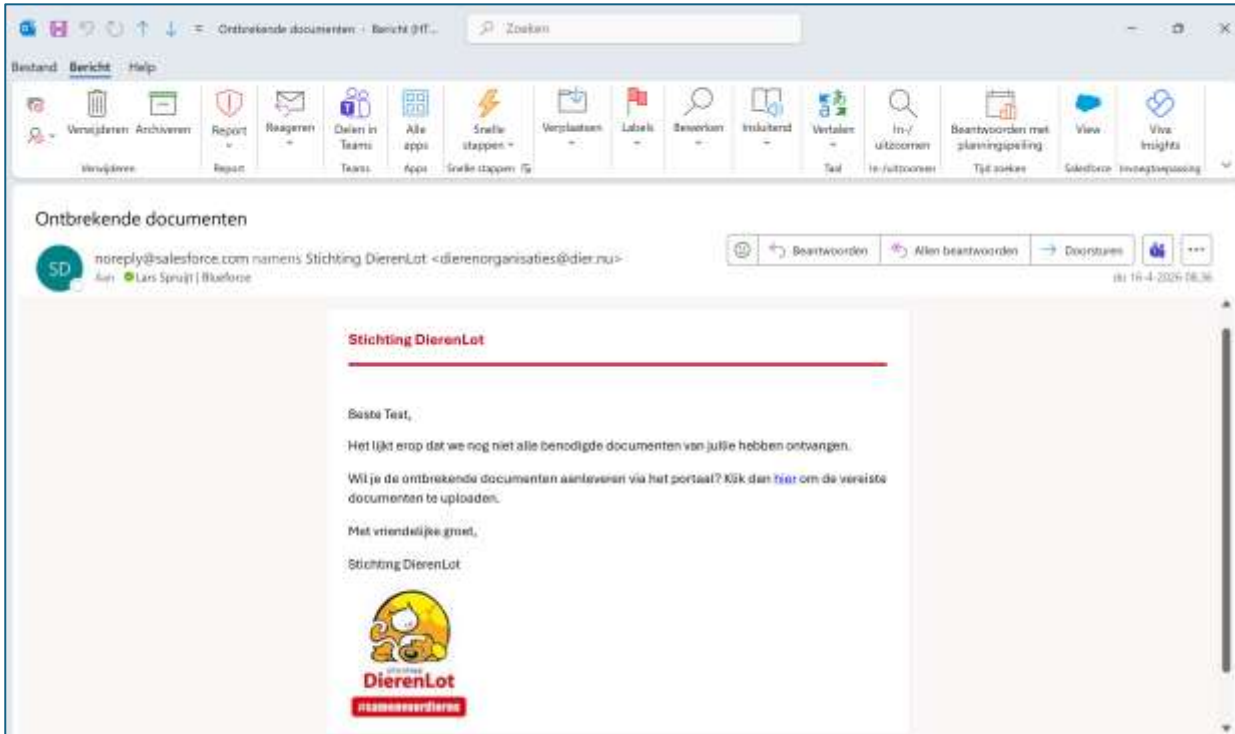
Ontbrekende documenten - Bericht (HT...

Zoeken

Bestand Bericht Help

Verwijderen Archiveren
Verwijderen

Report
Report

Reageren

Delen in Teams
Teams

Alle apps
Apps

Snelle stappen
Snelle stappen

Verplaatsen

Labels

Bewerken

Insluitend

Vertalen
Taal

In-/uitzoomen
In-/uitzoomen

Beantwoorden met planningspeiling
Tijd zoeken

View
Salesforce

Viva Insights
Invoegtoepassing

Ontbrekende documenten

SD

noreply@salesforce.com namens Stichting DierenLot <dierenorganisaties@dier.nu>

Aan Lars Spruijt | Blueforce

Beantwoorden Allen beantwoorden Doorsturen

do 16-4-2026 08:36

Stichting DierenLot

Beste Test,

Het lijkt erop dat we nog niet alle benodigde documenten van jullie hebben ontvangen.

Wil je de ontbrekende documenten aanleveren via het portaal? Klik dan hier om de vereiste documenten te uploaden.

Met vriendelijke groet,

Stichting DierenLot

stichting
DierenLot
#samenvoordieren